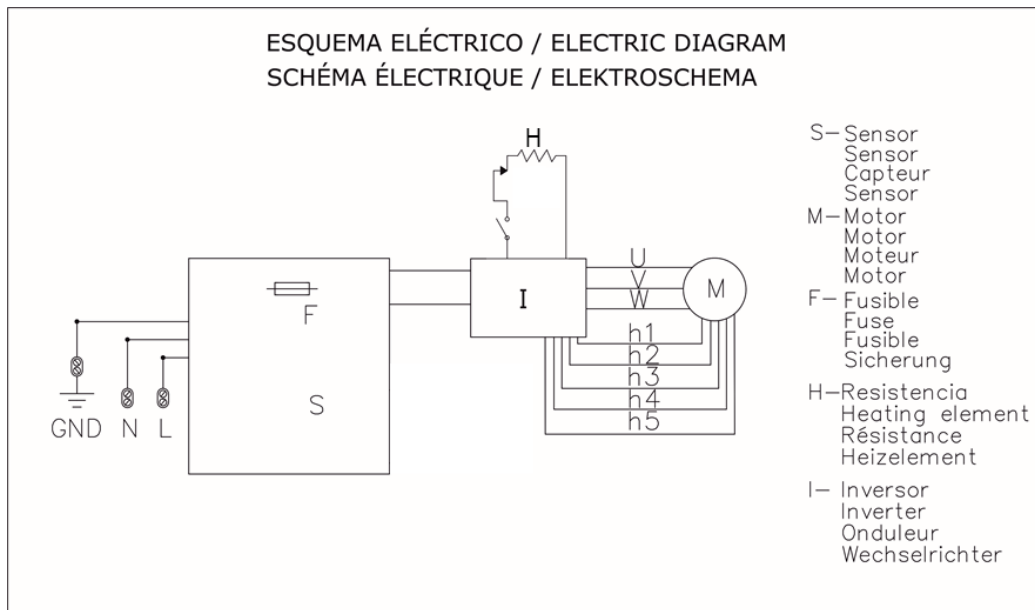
ESQUEMA ELÉCTRICO / ELECTRIC DIAGRAM
SCHÉMA ÉLECTRIQUE / ELEKTROSCHEMA

H

U
V
W

M

I

F

h1
h2
h3
h4
h5

S

GND N L

S— Sensor
Sensor
Capteur
Sensor
M— Motor
Motor
Moteur
Motor
F— Fusible
Fuse
Fusible
Sicherung
H—Resistencia
Heating element
Résistance
Heizelement
I— Inversor
Inverter
Onduleur
Wechselrichter